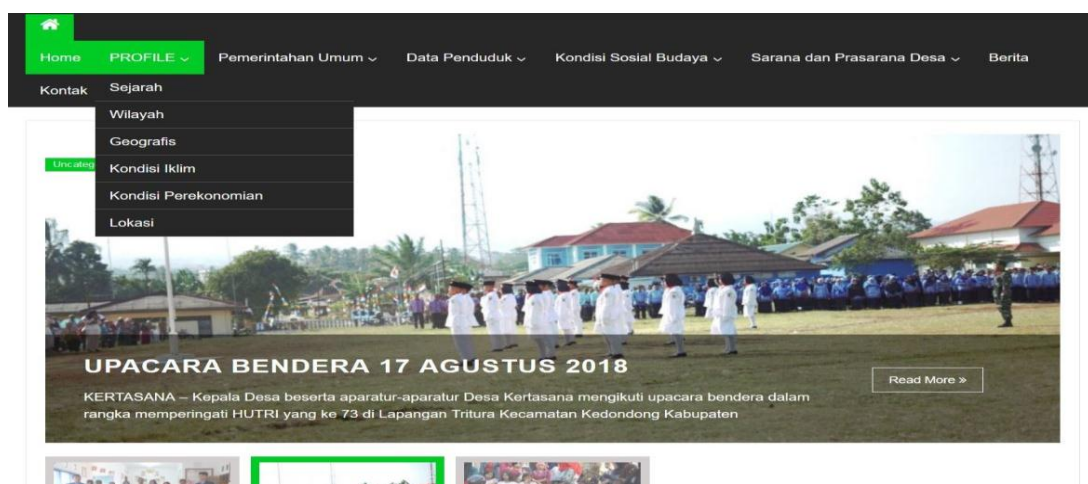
Home PROFILE ⌄ Pemerintahan Umum ⌄ Data Penduduk ⌄ Kondisi Sosial Budaya ⌄ Sarana dan Prasarana Desa ⌄ Berita

Kontak

Sejarah
Wilayah
Geografis
Kondisi Iklim
Kondisi Perekonomian
Lokasi

Uncateg

UPACARA BENDERA 17 AGUSTUS 2018

KERTASANA – Kepala Desa beserta aparatur-aparatur Desa Kertasana mengikuti upacara bendera dalam rangka memperingati HUTRI yang ke 73 di Lapangan Tritura Kecamatan Kedondong Kabupaten

Read More »